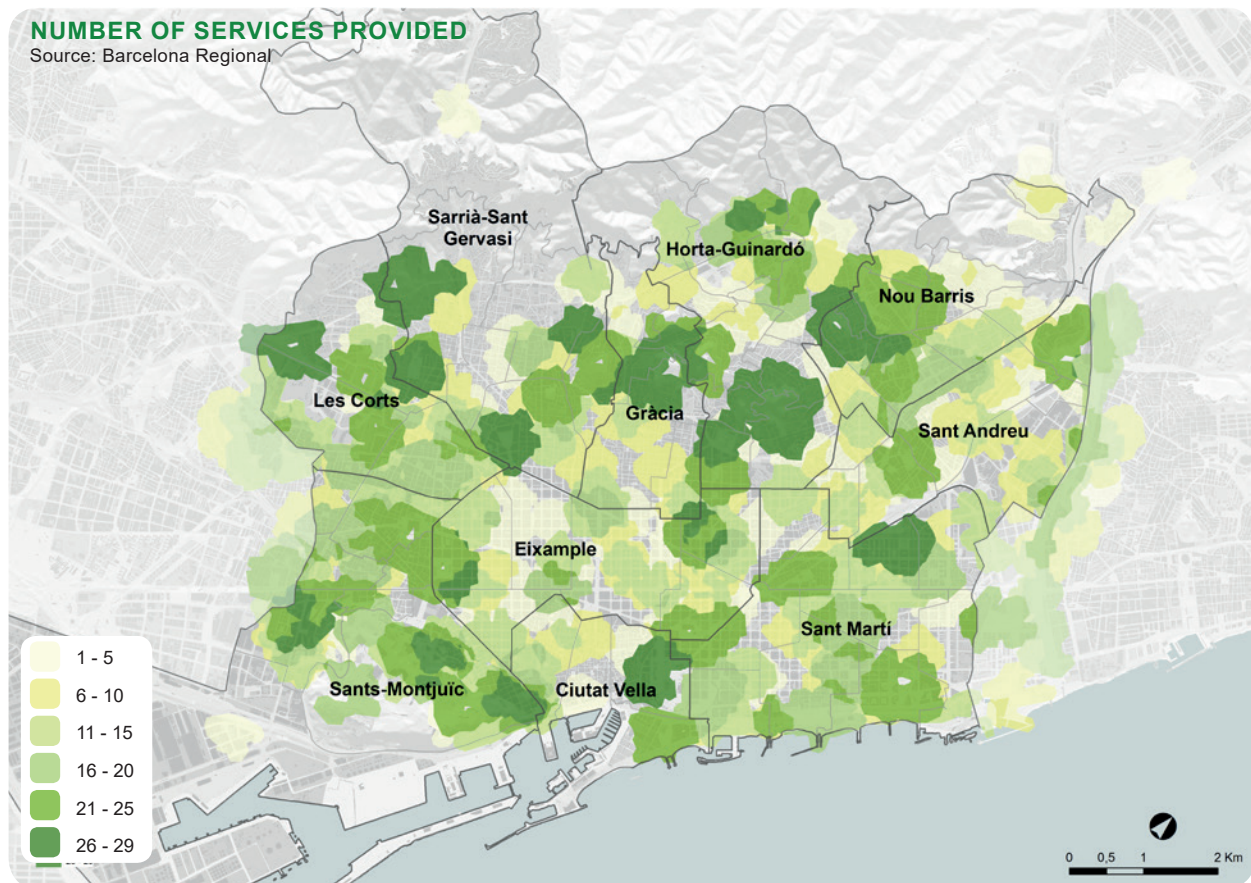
NUMBER OF SERVICES PROVIDED
Source: Barcelona Regional

Sarrià-Sant Gervasi

Horta-Guinardó

Nou Barris

Les Corts

Gràcia

Sant Andreu

Eixample

Sant Martí

Sants-Montjuïc

Ciutat Vella

1 - 5
6 - 10
11 - 15
16 - 20
21 - 25
26 - 29

0 0,5 1 2 Km